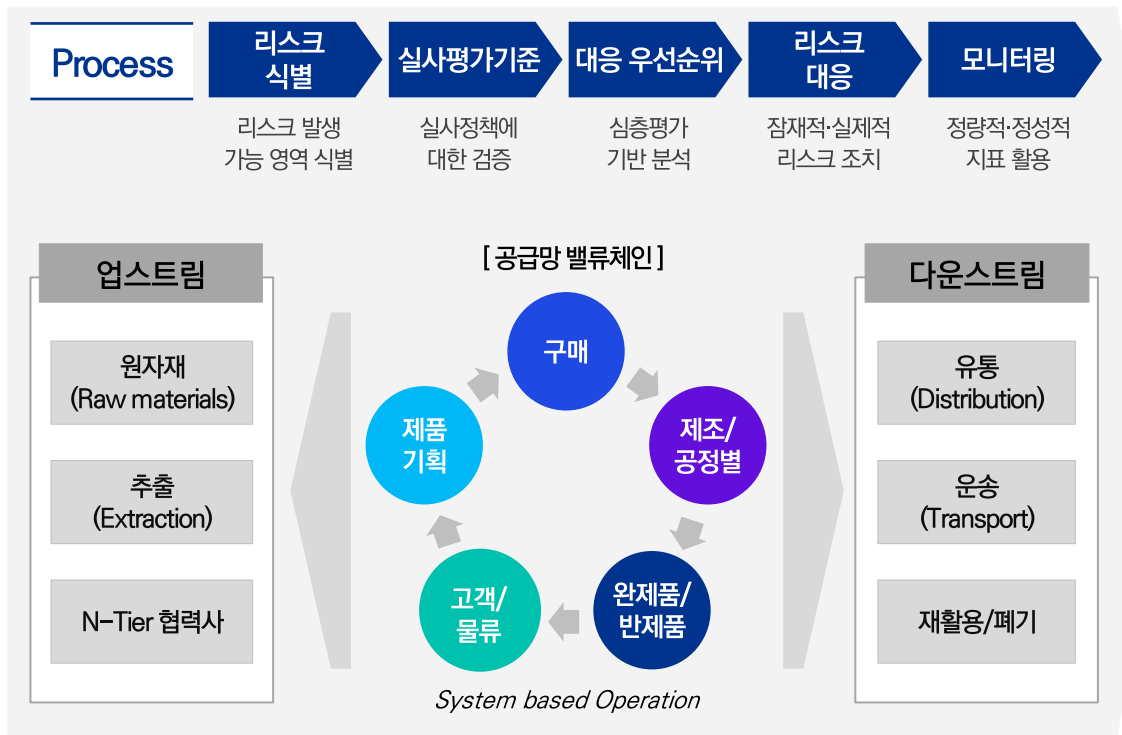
Process

리스크 식별
리스크 발생 가능 영역 식별

실사평가기준
실사정책에 대한 검증

대응 우선순위
심층평가 기반 분석

리스크 대응
잠재적·실제적 리스크 조치

모니터링
정량적·정성적 지표 활용

업스트림

원자재 (Raw materials)

추출 (Extraction)

N-Tier 협력사

[ 공급망 밸류체인 ]

구매

제조/ 공정별

완제품/ 반제품

고객/ 물류

제품 기획

System based Operation

다운스트림

유통 (Distribution)

운송 (Transport)

재활용/폐기